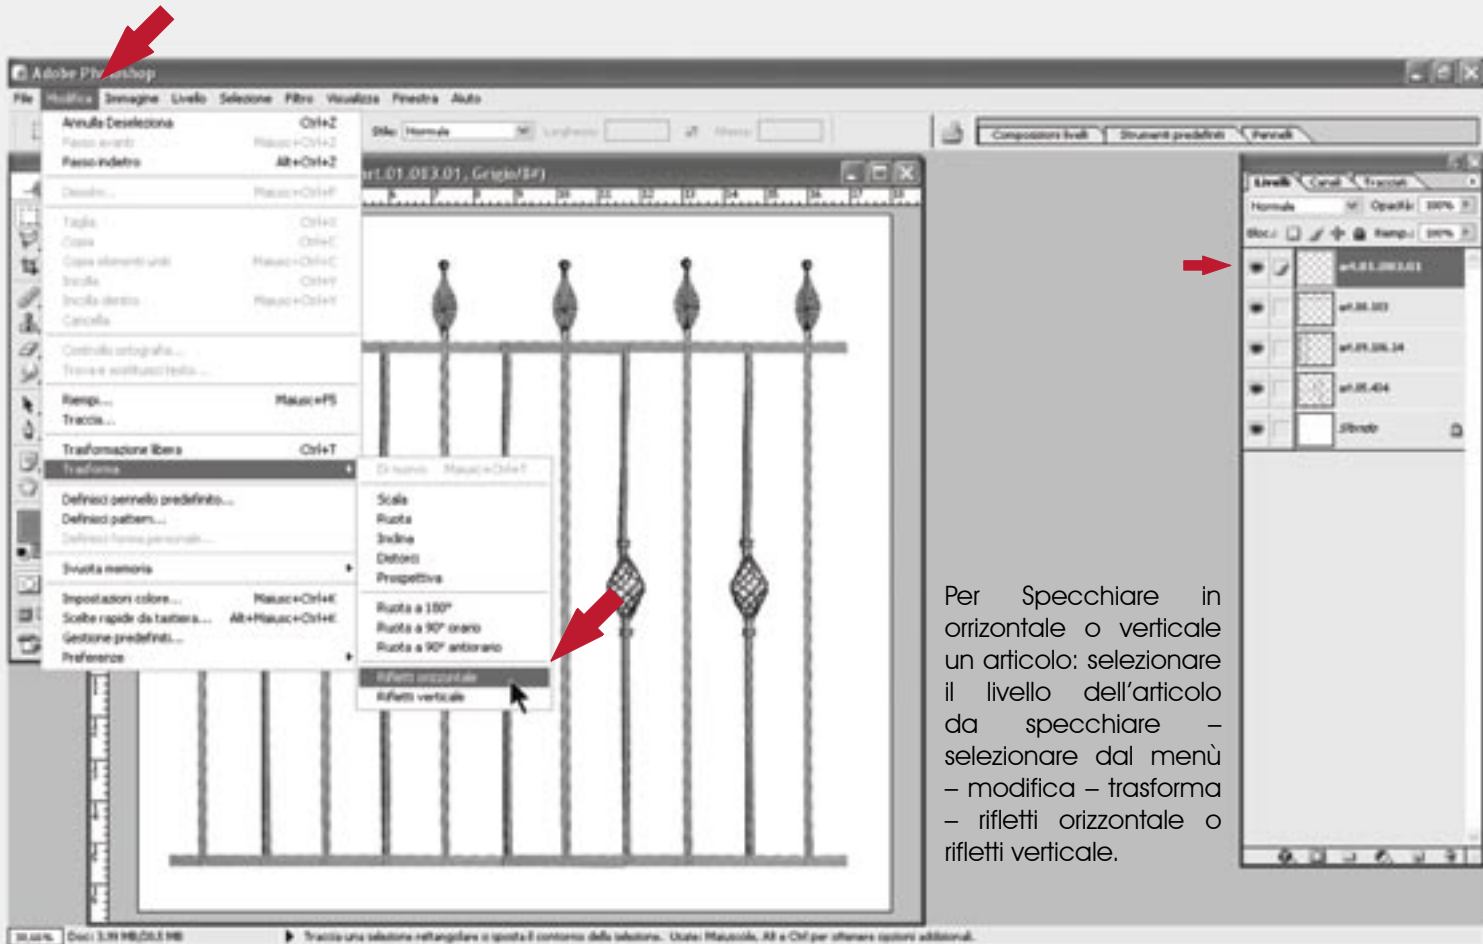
Adobe Photoshop

File Modifica Immagine Livello Selezione Filtro Visualizza Finestra Aiuto

Annulla Deseleziona Ctrl+Z
Passo avanti Maiusc+Ctrl+Z
Passo indietro Alt+Ctrl+Z
Dissolvi... Maiusc+Ctrl+F
Taglia Ctrl+X
Copia Ctrl+C
Copia elementi uniti Maiusc+Ctrl+C
Incolla Ctrl+V
Incolla dentro Maiusc+Ctrl+V
Cancella
Controllo ortografia...
Trova e sostituisci testo...
Riempi... Maiusc+F5
Traccia...
Trasformazione libera Ctrl+T
Trasforma
Definisci pennello predefinito...
Definisci pattern...
Definisci forma personale...
Svuota memoria
Impostazioni colore... Maiusc+Ctrl+K
Scelte rapide da tastiera... Alt+Maiusc+Ctrl+K
Gestione predefiniti...
Preferenze

Di nuovo Maiusc+Ctrl+T
Scala
Ruota
Inclina
Distorci
Prospettiva
Ruota a 180°
Ruota a 90° orario
Ruota a 90° antiorario
Rifletti orizzontale
Rifletti verticale

Stile: Normale Larghezza: Altezza:

Composizioni livelli Strumenti predefiniti Pennelli

art.01.013.01, Grigio/8#)

Livelli Canali Tracciati
Normale Opacità: 100%
Blocca: Riemp.: 100%
art.01.013.01
art.08.103
art.09.106.14
art.05.404
Sfondo

Per Specchiare in orizzontale o verticale un articolo: selezionare il livello dell’articolo da specchiare – selezionare dal menù – modifica – trasforma – rifletti orizzontale o rifletti verticale.

33,33% Doc: 3,91 MB/203,5 MB
Traccia una selezione rettangolare o sposta il contorno della selezione. Usate: Maiuscole, Alt e Ctrl per ottenere opzioni addizionali.